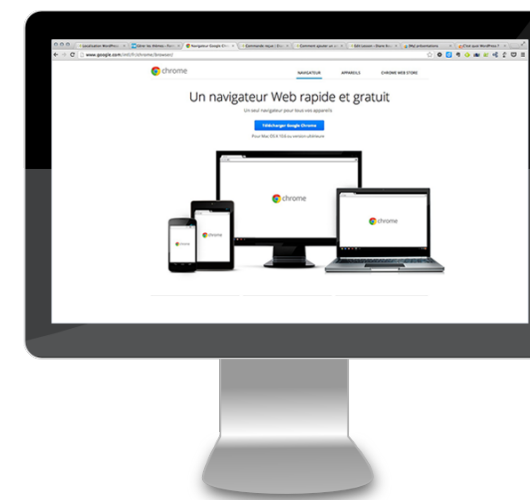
Localisation WordPress

Gérer les thèmes

Navigateur Google Chr

Commande Jaque

Comment ajouter un

SEA Lesson

Mes présentations

C'est quoi WordPress

www.google.com/intl/fr/chrome/browser/

chrome

NAVIGATEUR

APPAREILS

CHROME WEB STORE

Un navigateur Web rapide et gratuit

Un seul navigateur pour tous vos appareils

Télécharger Google Chrome

Pour Mac OS X 10.6 ou version ultérieure

chrome

chrome

chrome

chrome